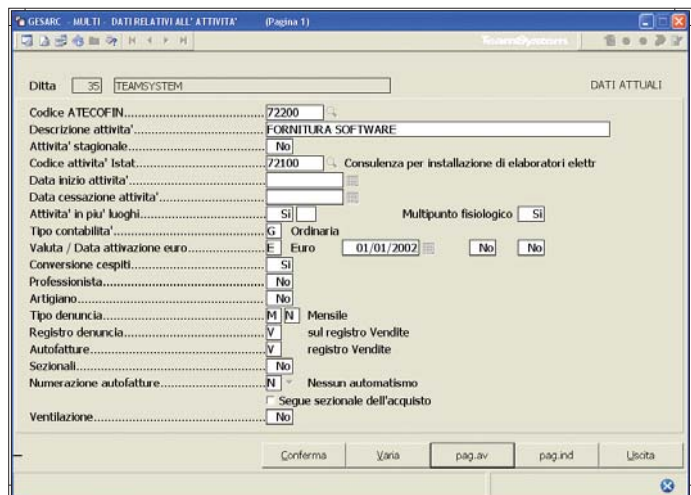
GESARC - MULTI - DATI RELATIVI ALL' ATTIVITA' (Pagina 1)

TeamSystem

Ditta 35 TEAMSYSTEM DATI ATTUALI

Codice ATECOFIN........................................ 72200
Descrizione attivita'..................................... FORNITURA SOFTWARE
Attivita' stagionale....................................... No
Codice attivita' Istat..................................... 72100 Consulenza per installazione di elaboratori elettr
Data inizio attivita'.......................................
Data cessazione attivita'...............................
Attivita' in piu' luoghi.................................... Si Multipunto fisiologico Si
Tipo contabilita'........................................... G Ordinaria
Valuta / Data attivazione euro...................... E Euro 01/01/2002 No No
Conversione cespiti...................................... Si
Professionista.............................................. No
Artigiano...................................................... No
Tipo denuncia............................................... M N Mensile
Registro denuncia......................................... V sul registro Vendite
Autofatture................................................... V registro Vendite
Sezionali....................................................... No
Numerazione autofatture.............................. N Nessun automatismo
Segue sezionale dell'acquisto
Ventilazione.................................................. No

Conferma | Varia | pag.av | pag.ind | Uscita